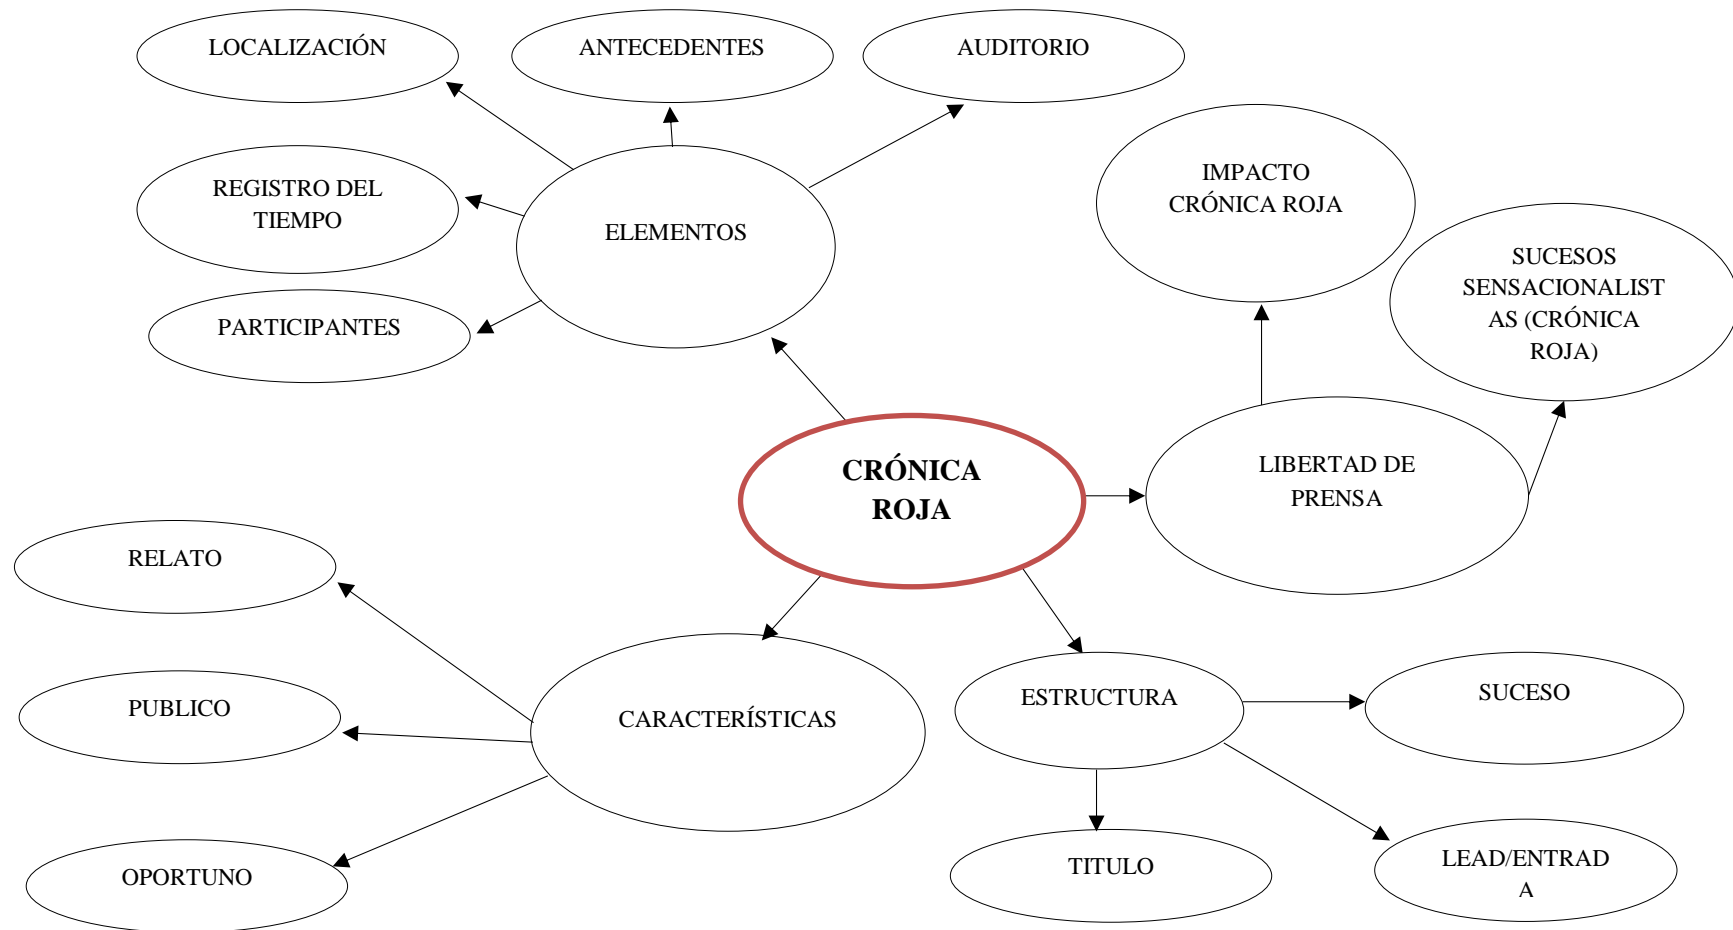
CRÓNICA ROJA

ELEMENTOS

LOCALIZACIÓN

ANTECEDENTES

AUDITORIO

REGISTRO DEL TIEMPO

PARTICIPANTES

LIBERTAD DE PRENSA

IMPACTO CRÓNICA ROJA

SUCESOS SENSACIONALISTAS (CRÓNICA ROJA)

CARACTERÍSTICAS

RELATO

PUBLICO

OPORTUNO

ESTRUCTURA

SUCESO

TITULO

LEAD/ENTRADA